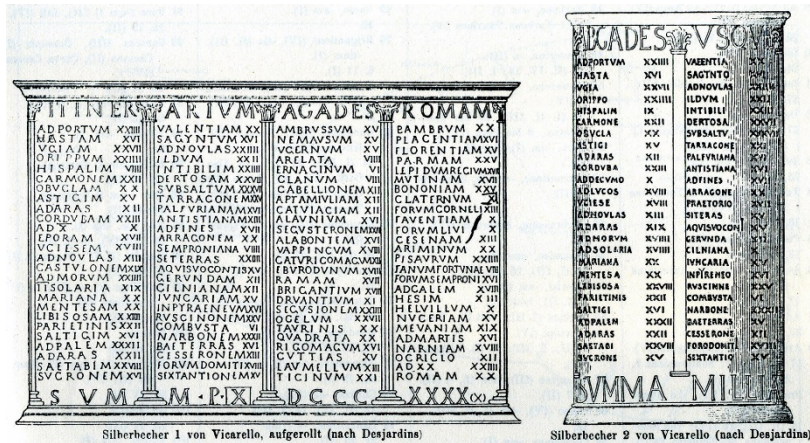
ITINERARIVM AGADES ROMAM

AD PORTVM XXIII
HASTAM XVI
VGIAM XXVII
ORIPPVM XXIIII
HISPALIM VIIII
CARMONEM XXII
OBVCLAM XX
ASTIGIM XV
ADARAS XII
CORDVBAM XXIII
AD X X
EPORAM XVIII
VCIESEM XVIII
ADNOVLAS XVIII
CASTVLONEM XXII
AD MORVM XXIII
ITSOLARIA XIX
MARIANA XX
MENTESAM XX
LIBISOSAM XXIII
PARIETINIS XXII
SALTIGIM XVI
AD PALEM XXXII
ADARAS XXII
SAETABIM XVIII
SVCRONEM XVI

VALENTIAM XX
SAGVNTVM XVI
AD NOVLAS XXIIII
ILDVM XXII
INTIBILIM XXIIII
DERTOSAM XXVII
SVBSALTVM XXXVI
TARRACONEM XXV
PALFVRIANAM XVII
ANTISTIANAM XIII
AD FINES XVII
ARRAGONEM XX
SEMPRONIANA XIII
GERVNDAM XX
AQVIS VOCONIS XIIII
CERVNDAM XII
CILNIANAM XI
IVNCARIAM XV
INPYRAENEVM XVI
RVSCINONEM XXV
COMBVSTA VI
NARBONEM XXXII
BAETERRAS XVI
CESSERONEM XII
FORVMDOMITI XVIII
SEXTANTIONEM XV

AMBRVSSVM XV
NEMAVSVM XV
VGERNVM XV
ARELATA VIII
ERNAGINVM VII
GLANVM XII
CABELLIONEM XII
APTAMIVLIAM XII
CATVIACIAM XII
ALAVNIVM XV
SEGVSTERONEM XIIII
ALABONTEM XVI
VAPPINCVM XVI
CATVRIGOMAGVM XII
EBVRODVNVM XVIII
RAMAM XVII
BRIGANTIVM XVII
DRVANTIVM XI
SEGVSIONEM XXIIII
OCELVM XX
TAVRINIS XX
QVADRATA XX
RIGOMAGVM VIII
CVTTIAS XV
LAVMELLVM XIIII
TICINVM XXI

BAMBRVM XX
PLACENTIAM XV
FLORENTIAM XV
PARMAM XXV
LEPIDVM REGIVM XVIII
MVTINAM XVII
BONONIAM XXV
CLATERNVM X
FORVMCORNELI XIII
FAVENTIAM X
FORVM LIVI X
CESINAM XIII
ARIMINVM XX
PISAVRVM XXIIII
FANVM FORTVNAE VIII
FORVMSEMPRONI XVI
ADCALEM XIIII
HESIM XIII
HELVILLVM X
NVCERIAM XV
MEVANIAM XIX
ADMARTIS XVI
NARNIAM XVIII
OCRICLO XII
AD XX XXIIII
ROMAM XX

SVM M·P·IX DCCC XXXX(X)

Silberbecher 1 von Vicarello, aufgerollt (nach Desjardins)

AGADES VSQVE

ADPORTVM XXIII
HASTA XVI
VGIA XXVII
ORIPPO XXIIII
HISPALIM IX
CARMONE XXII
OBVCLA XX
ASTIGI XV
ADARAS XII
CORDVBA XXIII
AD DECVMO X
EPORA XVIII
VCIESE XVIII
ADNOVLAS XVIII
CASTVLONE XXIII
ADMORVM XXIIII
ADSOLARIA XIX
MARIANA XX
MENTESA XX
LIBISOSA XXIIII
PARIETINIS XXII
SALTIGI XVI
ADPALEM XXXII
ADARAS XXII
SAETABI XVIII
SVCRONE XVI

VALENTIA XX
SAGVNTO XVI
ADNOVLAS XXIIII
ILDVM XXII
INTIBILI XXIIII
DERTOSA XXVII
SVBSALTV XXXVI
TARRACONE XXV
PALFVRIANA XVII
ANTISTIANA XIII
ADFINES XVII
ARRAGONE XX
PRAETORIO XIII
SITERAS XV
AQVISVOCON XXVI
GERVNDA XII
CILNIANA XV
IVNCARIA XV
INPIRENEO XVI
RVSCINNE XXV
COMBVSTA VI
NARBONE XXXII
BAETERRAS XVI
CESSERONE XII
FORODOMITI XVIII
SEXTANTIO XV

SVMMA MILIA

Silberbecher 2 von Vicarello (nach Desjardins)